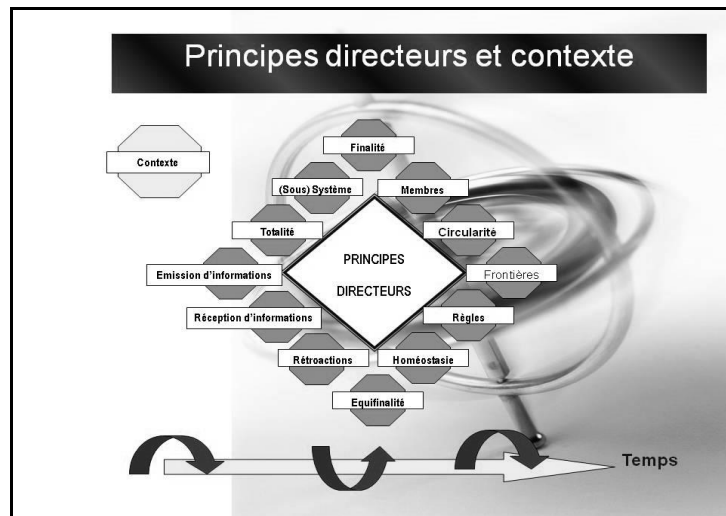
Principes directeurs et contexte

Contexte

Finalité

(Sous) Système

Membres

Totalité

Circularité

PRINCIPES

DIRECTEURS

Emission d'informations

Frontières

Réception d'informations

Règles

Rétroactions

Homéostasie

Equifinalité

Temps